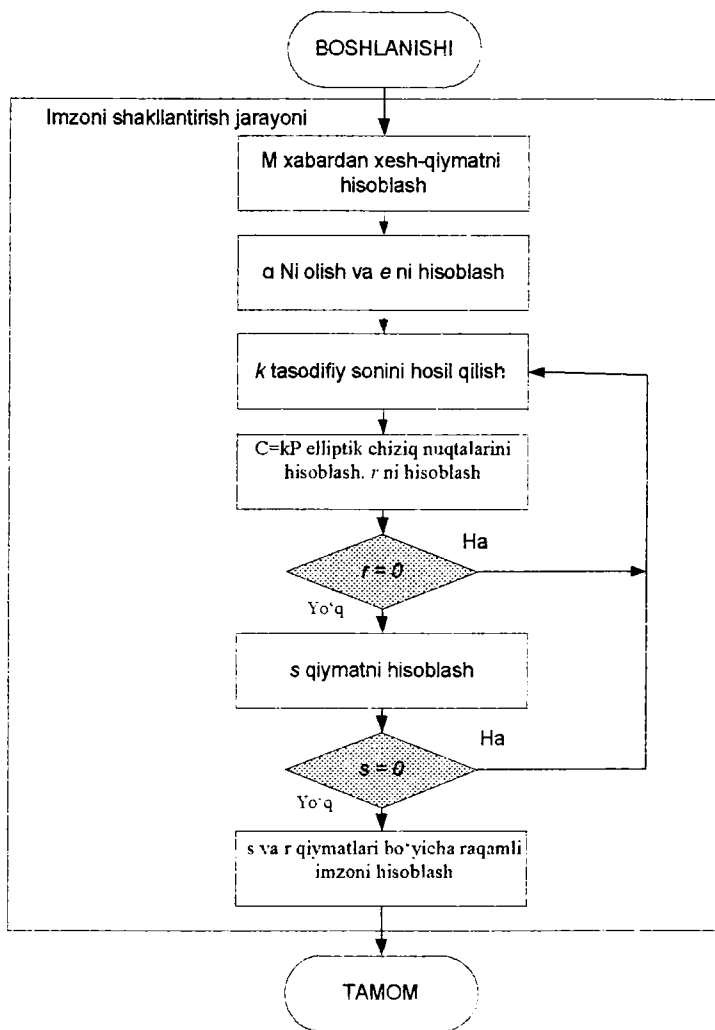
BOSHLANISHI

Imzoni shakllantirish jarayoni

M xabardan xesh-qiymatni hisoblash

α Ni olish va e ni hisoblash

k tasodifiy sonini hosil qilish

C=kP elliptik chiziq nuqtalarini hisoblash. r ni hisoblash

$r = 0$

Ha

Yo'q

s qiymatni hisoblash

$s = 0$

Ha

Yo'q

s va r qiymatlari bo'yicha raqamli imzoni hisoblash

TAMOM